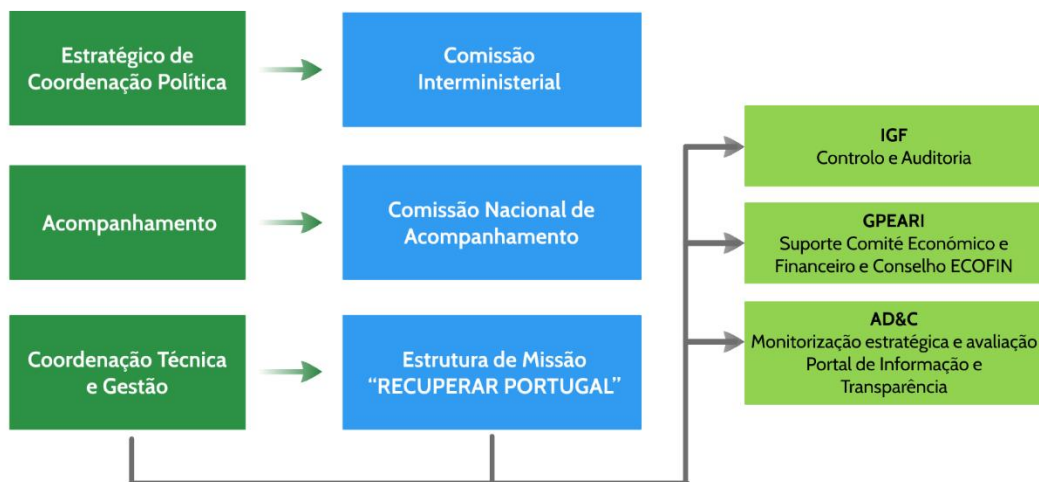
Estratégico de Coordenação Política

Comissão Interministerial

Acompanhamento

Comissão Nacional de Acompanhamento

Coordenação Técnica e Gestão

Estrutura de Missão "RECUPERAR PORTUGAL"

IGF
Controlo e Auditoria

GPEARI
Suporte Comité Económico e Financeiro e Conselho ECOFIN

AD&C
Monitorização estratégica e avaliação
Portal de Informação e Transparência